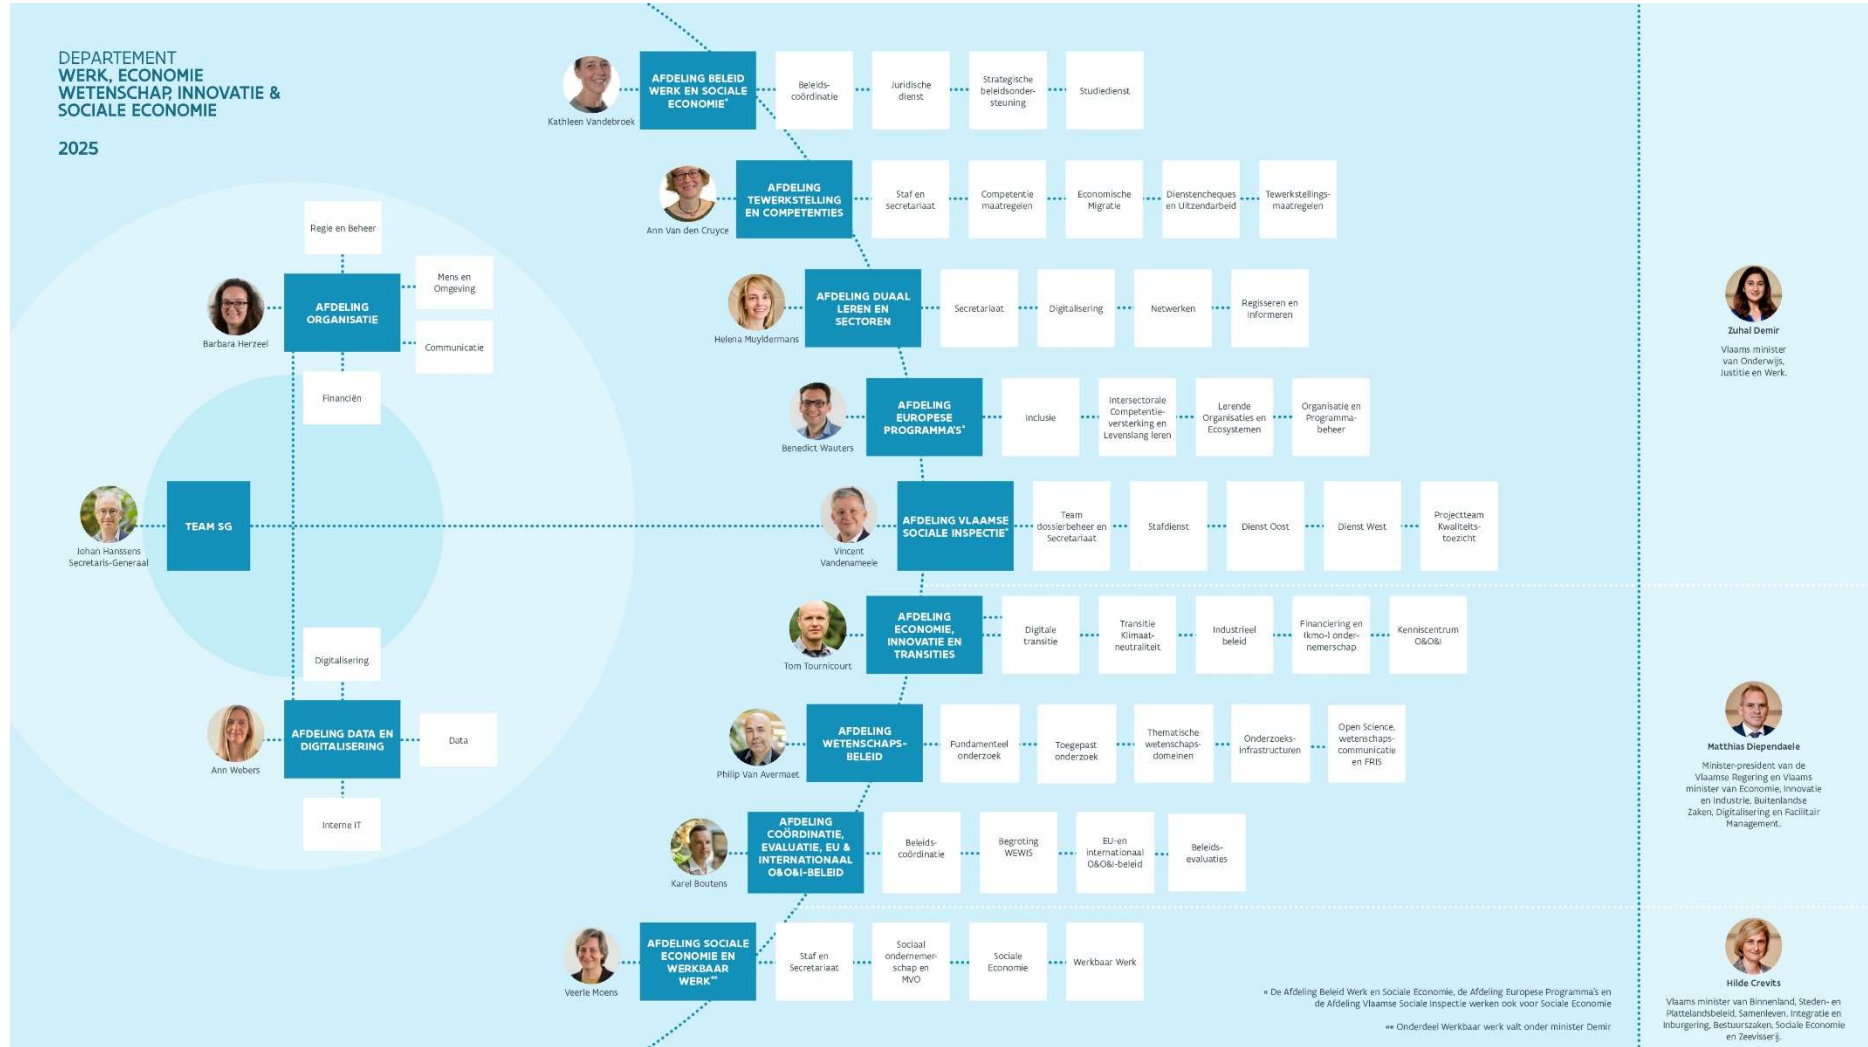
DEPARTEMENT
WERK, ECONOMIE
WETENSCHAP, INNOVATIE &
SOCIALE ECONOMIE

2025

Kathleen Vandebroek
AFDELING BELEID WERK EN SOCIALE ECONOMIE*
Beleids-coördinatie
Juridische dienst
Strategische beleidsondersteuning
Studiedienst

Ann Van den Cruyce
AFDELING TEWERKSTELLING EN COMPETENTIES
Staf en secretariaat
Competentie maatregelen
Economische Migratie
Dienstencheques en Uitzendarbeid
Tewerkstellings-maatregelen

Regie en Beheer
Barbara Herzeel
AFDELING ORGANISATIE
Mens en Omgeving
Communicatie
Financiën

Helena Muyldermans
AFDELING DUAAL LEREN EN SECTOREN
Secretariaat
Digitalisering
Netwerken
Regisseren en informeren

Benedict Wauters
AFDELING EUROPESE PROGRAMMA'S*
Inclusie
Intersectorale Competentie-versterking en Levenslang leren
Lerende Organisaties en Ecosystemen
Organisatie en Programma-beheer

Johan Hanssens
Secretaris-Generaal
TEAM SG

Vincent Vandenameele
AFDELING VLAAMSE SOCIALE INSPECTIE*
Team dossierbeheer en Secretariaat
Stafdienst
Dienst Oost
Dienst West
Projectteam Kwaliteits-toezicht

Tom Tournicourt
AFDELING ECONOMIE, INNOVATIE EN TRANSITIES
Digitale transitie
Transitie Klimaat-neutraliteit
Industrieel beleid
Financiering en (kmo-) ondernemerschap
Kenniscentrum O&O&I

Digitalisering
Ann Webers
AFDELING DATA EN DIGITALISERING
Data
Interne IT

Philip Van Avermaet
AFDELING WETENSCHAPS-BELEID
Fundamenteel onderzoek
Toegepast onderzoek
Thematische wetenschaps-domeinen
Onderzoeks-infrastructuren
Open Science, wetenschaps-communicatie en FRIS

Karel Boutens
AFDELING COÖRDINATIE, EVALUATIE, EU & INTERNATIONAAL O&O&I-BELEID
Beleids-coördinatie
Begroting WEWIS
EU- en internationaal O&O&I-beleid
Beleids-evaluaties

Veerle Moens
AFDELING SOCIALE ECONOMIE EN WERKBAAR WERK**
Staf en Secretariaat
Sociaal ondernemer-schap en MVO
Sociale Economie
Werkbaar Werk

* De Afdeling Beleid Werk en Sociale Economie, de Afdeling Europese Programma's en de Afdeling Vlaamse Sociale Inspectie werken ook voor Sociale Economie
** Onderdeel Werkbaar werk valt onder minister Demir

Zuhal Demir
Vlaams minister van Onderwijs, Justitie en Werk.

Matthias Diependaele
Minister-president van de Vlaamse Regering en Vlaams minister van Economie, Innovatie en Industrie, Buitenlandse Zaken, Digitalisering en Facilitair Management.

Hilde Crevits
Vlaams minister van Binnenland, Steden- en Plattelandsbeleid, Samenleven, Integratie en Inburgering, Bestuurszaken, Sociale Economie en Zeevisserij.